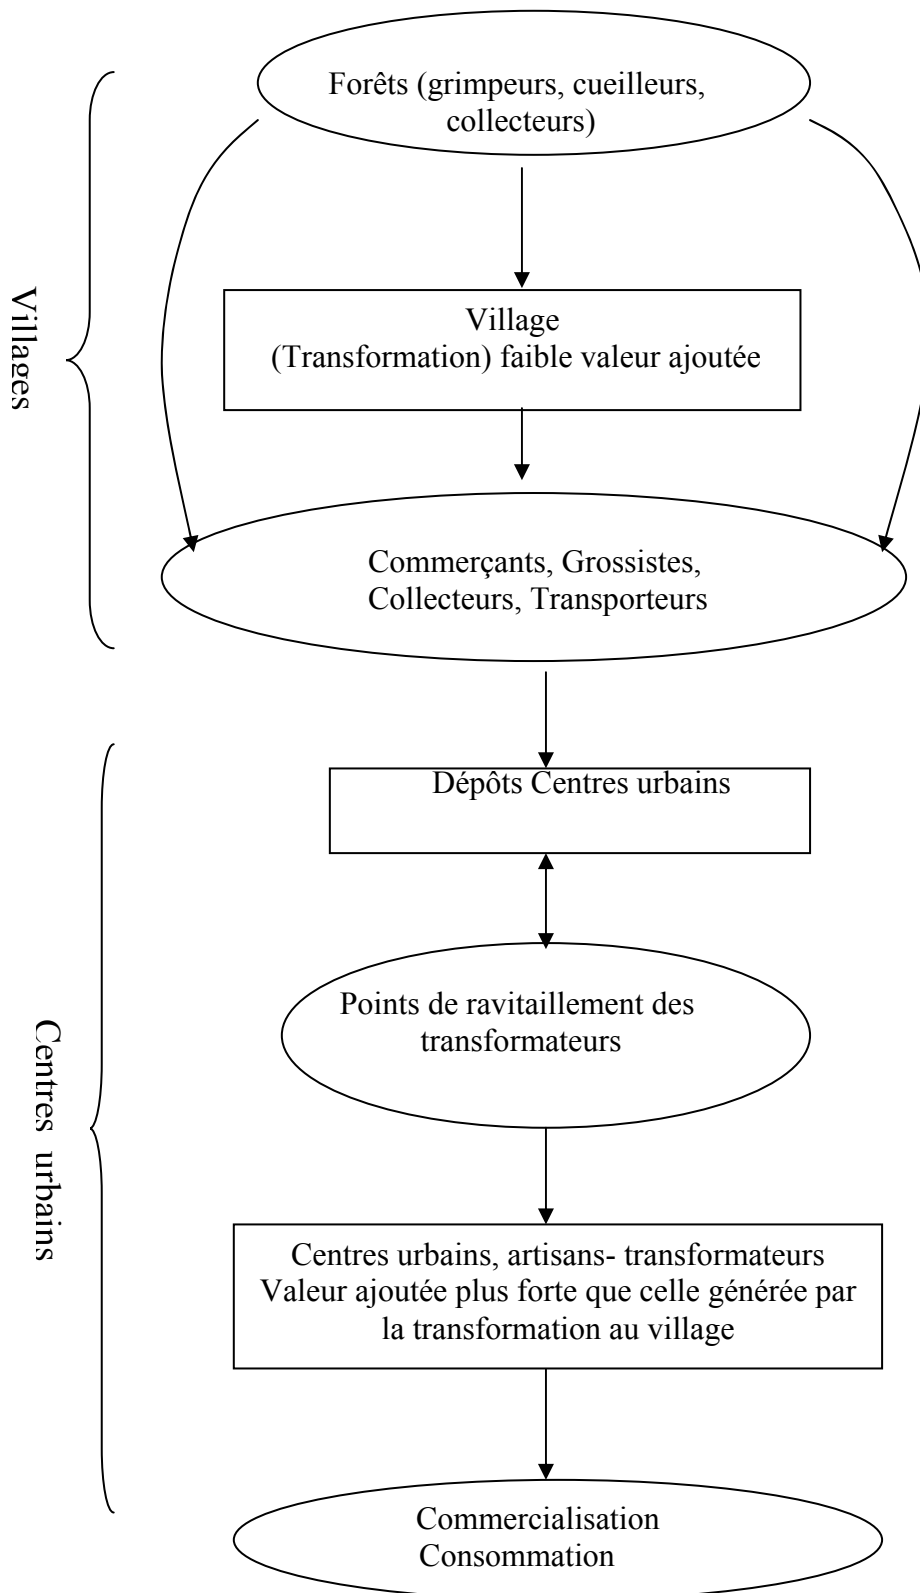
Villages

Forêts (grimpeurs, cueilleurs, collecteurs)

Village
(Transformation) faible valeur ajoutée

Commerçants, Grossistes, Collecteurs, Transporteurs

Centres urbains

Dépôts Centres urbains

Points de ravitaillement des transformateurs

Centres urbains, artisans- transformateurs
Valeur ajoutée plus forte que celle générée par la transformation au village

Commercialisation
Consommation